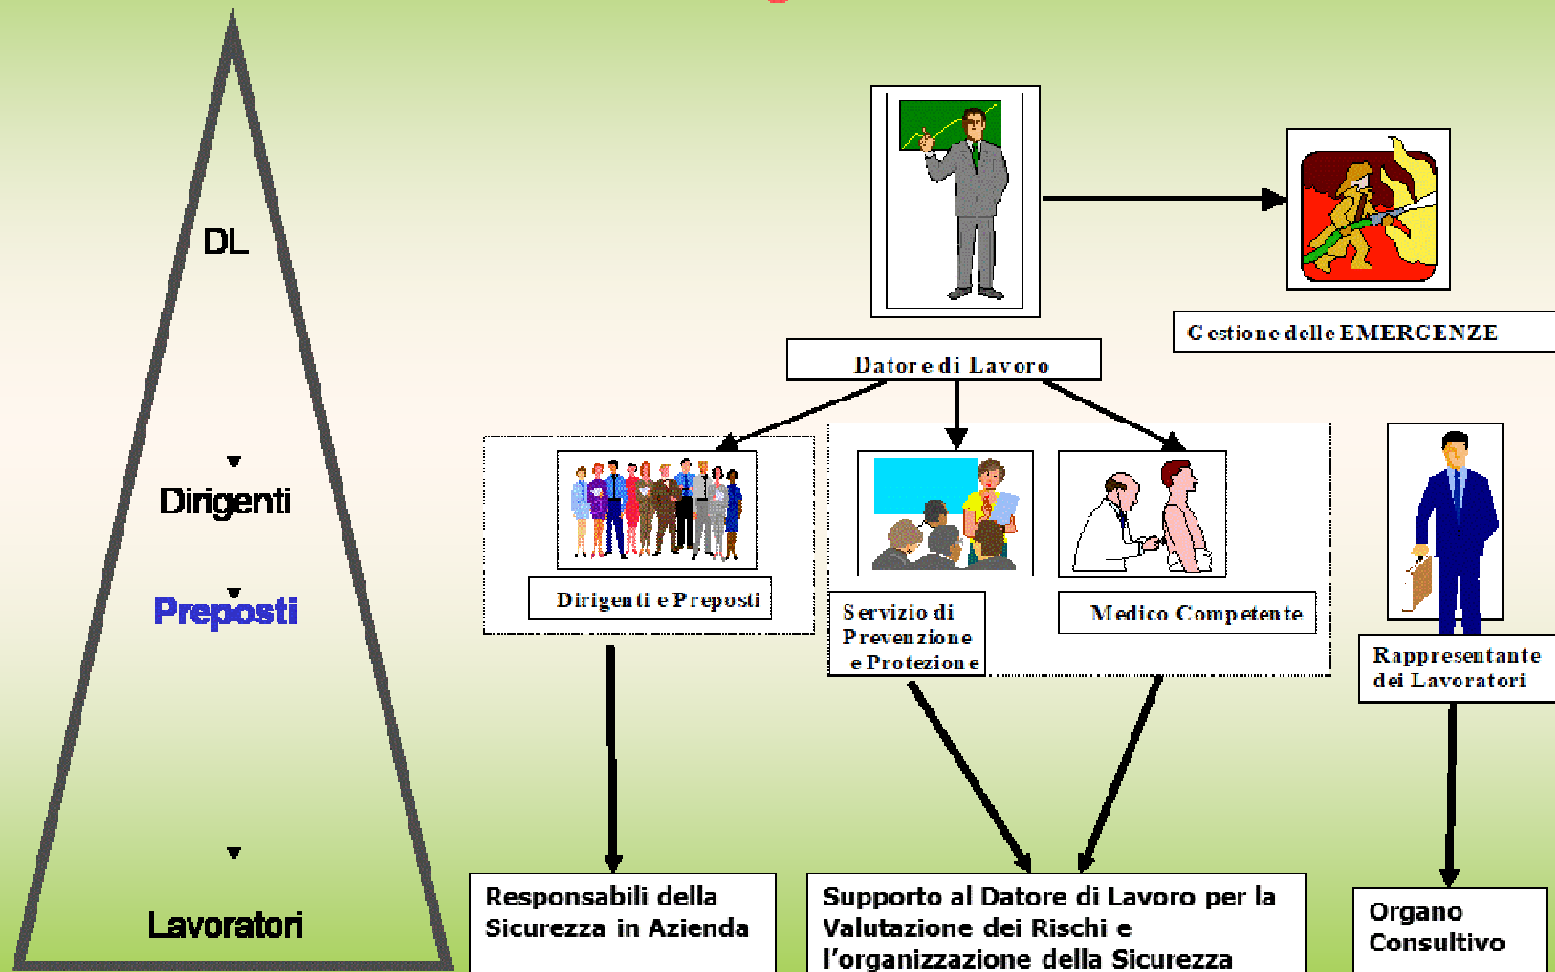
DL

Dirigenti

Preposti

Lavoratori

Gestione delle EMERGENZE

Datore di Lavoro

Dirigenti e Preposti

Servizio di Prevenzione e Protezione

Medico Competente

Rappresentante dei Lavoratori

Responsabili della Sicurezza in Azienda

Supporto al Datore di Lavoro per la Valutazione dei Rischi e l'organizzazione della Sicurezza

Organo Consultivo